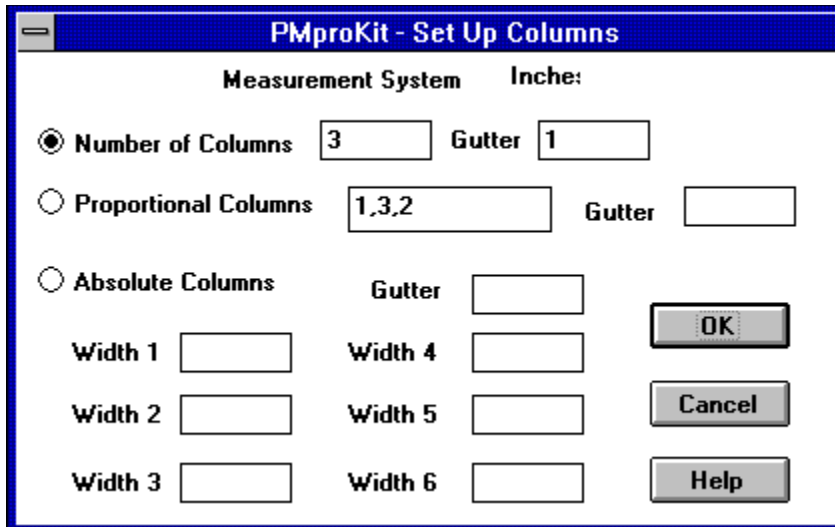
PMproKit - Set Up Columns

Measurement System Inche:

Number of Columns 3 Gutter 1

Proportional Columns 1,3,2 Gutter

Absolute Columns Gutter

Width 1 Width 4

Width 2 Width 5

Width 3 Width 6

OK

Cancel

Help